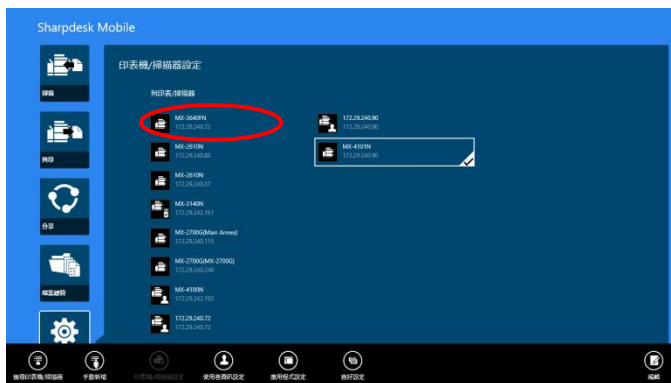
Sharpdesk Mobile

掃描

列印

分享

檔案總管

印表機/掃描器設定

列印表/掃描器

MX-3640FN
172.29.240.72

MX-2610N
172.29.240.80

MX-2610N
172.29.240.37

MX-3140N
172.29.242.161

MX-2700G(Main Annex)
172.29.240.115

MX-2700G(MX-2700G)
172.29.240.248

MX-4100N
172.29.242.192

172.29.240.72
172.29.240.72

172.29.240.90
172.29.240.90

MX-4101N
172.29.240.90

搜尋印表機/掃描器

手動新增

印表機/掃描器設定

使用者資訊設定

應用程式設定

喜好設定

編輯